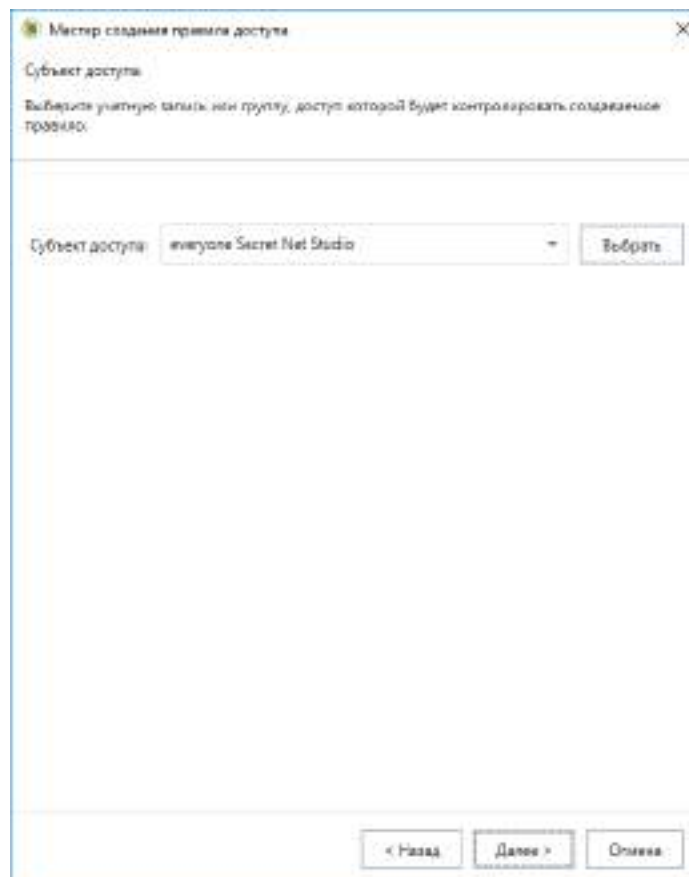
Мастер создания правила доступа

×

Субъект доступа

Выберите учетную запись или группу, доступ которой будет контролировать создаваемое правило.

Субъект доступа: everyone Secret Net Studio

Выбрать

< Назад

Далее >

Отмена